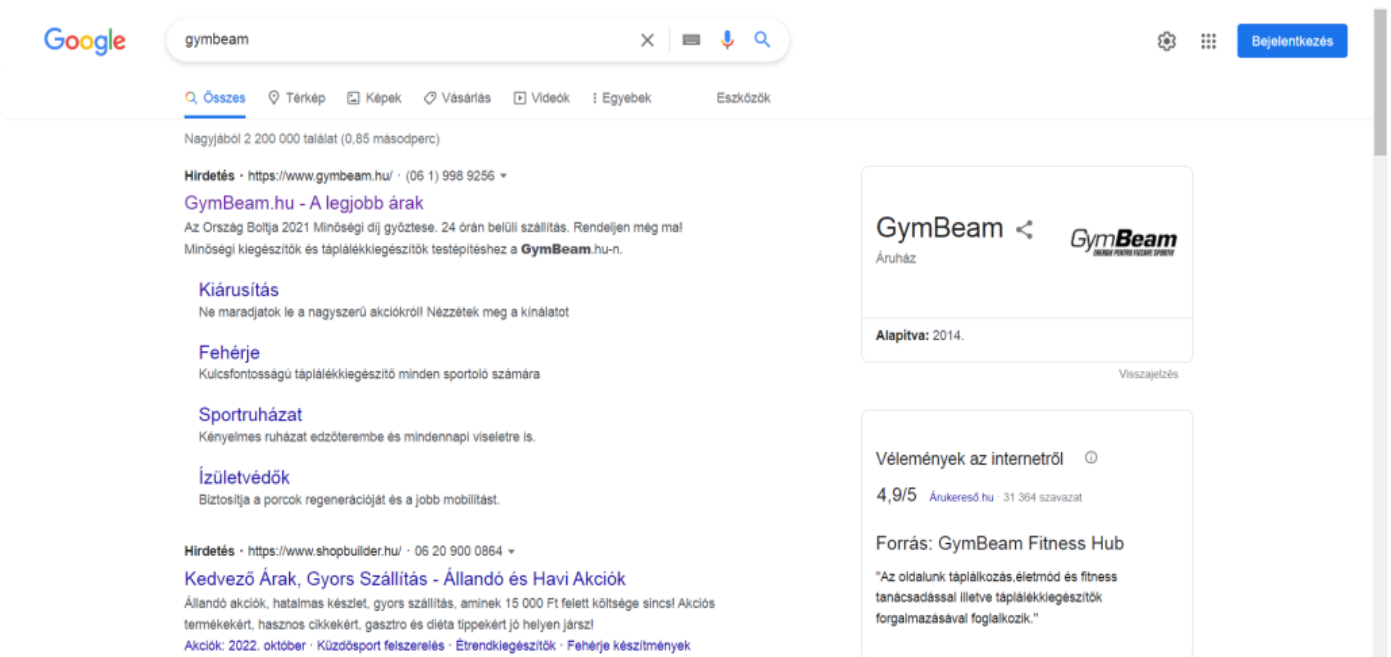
Google

gymbeam

Bejelentkezés

Összes  Térkép  Képek  Vásárlás  Videók  Egyebek  Eszközök

Nagyjából 2 200 000 találat (0,85 másodperc)

Hirdetés · https://www.gymbeam.hu/ · (06 1) 998 9256

GymBeam.hu - A legjobb árak

Az Ország Boltja 2021 Minőségi díj győztese. 24 órán belüli szállítás. Rendeljen még ma! Minőségi kiegészítők és táplálékkiegészítők testépítéshez a GymBeam.hu-n.

Kiárusítás
Ne maradjatok le a nagyszerű akciókról! Nézzétek meg a kínálatot

Fehérje
Kulcsfontosságú táplálékkiegészítő minden sportoló számára

Sportruházat
Kényelmes ruházat edzőterembe és mindennapi viseletre is.

Ízületvédők
Biztosítja a porcok regenerációját és a jobb mobilitást.

Hirdetés · https://www.shopbuilder.hu/ · 06 20 900 0864

Kedvező Árak, Gyors Szállítás - Állandó és Havi Akciók

Állandó akciók, hatalmas készlet, gyors szállítás, aminek 15 000 Ft felett költsége sincs! Akciós termékekért, hasznos cikkekért, gasztro és diéta tippekért jó helyen jársz!

Akciók: 2022. október · Küzdősport felszerelés · Étrendkiegészítők · Fehérje készítmények

GymBeam

Áruház

GymBeam

Alapítva: 2014.

Visszajelzés

Vélemények az internetről

4,9/5 Árukereső.hu · 31 364 szavazat

Forrás: GymBeam Fitness Hub

"Az oldalunk táplálkozás,életmód és fitness tanácsadással illetve táplálékkiegészítők forgalmazásával foglalkozik."